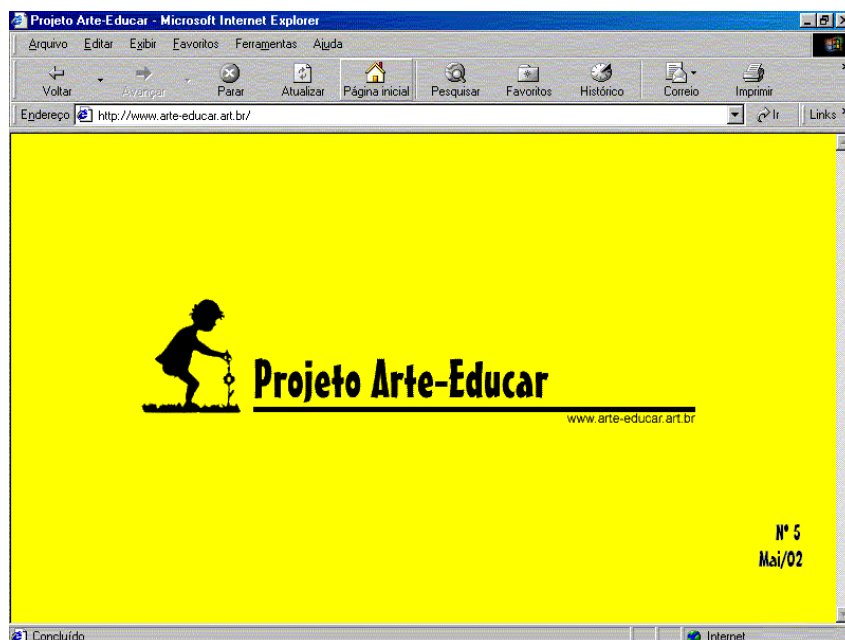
Projeto Arte-Educar - Microsoft Internet Explorer

Arquivo Editar Exibir Favoritos Ferramentas Ajuda

Voltar Avançar Parar Atualizar Página inicial Pesquisar Favoritos Histórico Correio Imprimir

Endereço http://www.arte-educar.art.br/ Ir Links

Projeto Arte-Educar

www.arte-educar.art.br

Nº 5
Mai/02

Concluído

Internet